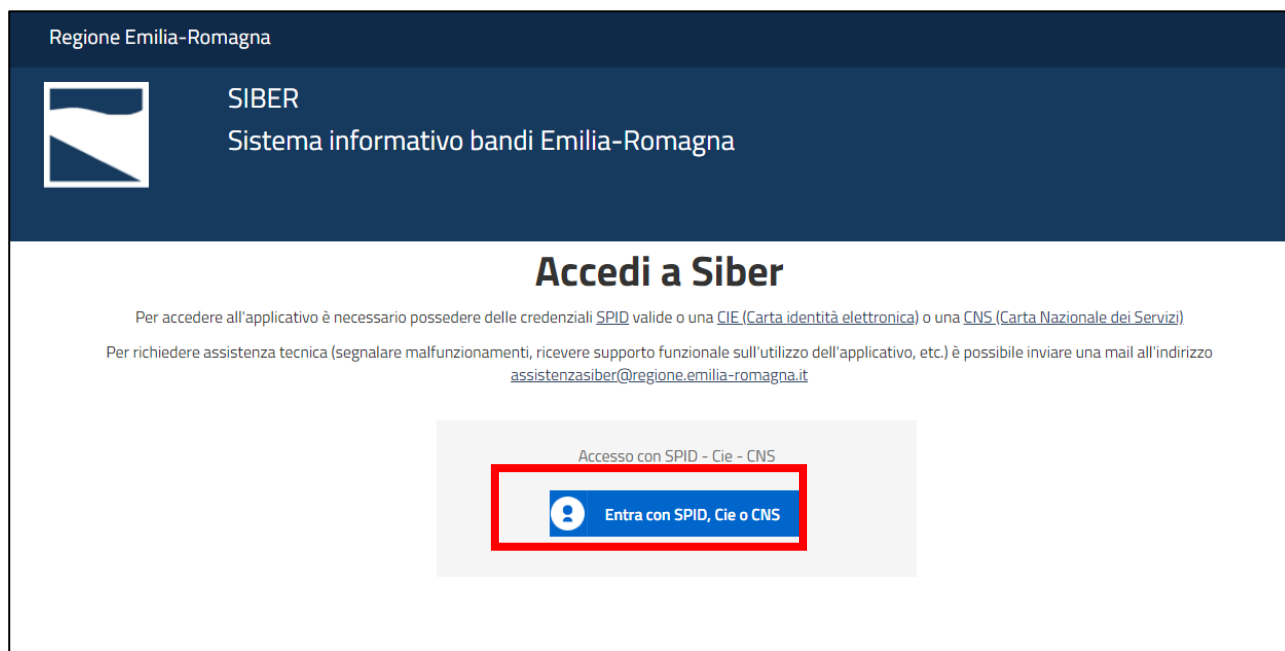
Regione Emilia-Romagna

SIBER
Sistema informativo bandi Emilia-Romagna

Accedi a Siber

Per accedere all'applicativo è necessario possedere delle credenziali SPID valide o una CIE (Carta identità elettronica) o una CNS (Carta Nazionale dei Servizi)

Per richiedere assistenza tecnica (segnalare malfunzionamenti, ricevere supporto funzionale sull'utilizzo dell'applicativo, etc.) è possibile inviare una mail all'indirizzo assistenzasiber@regione.emilia-romagna.it

Accesso con SPID - Cie - CNS

Entra con SPID, Cie o CNS